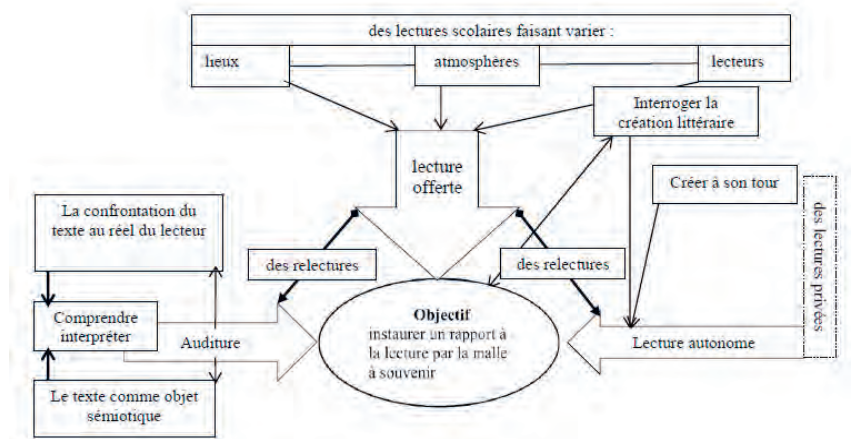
des lectures scolaires faisant varier :

lieux

atmosphères

lecteurs

Interroger la création littéraire

lecture offerte

Créer à son tour

des lectures privées

La confrontation du texte au réel du lecteur

des relectures

des relectures

Comprendre interpréter

Auditure

**Objectif**
instaurer un rapport à la lecture par la malle à souvenir

Lecture autonome

Le texte comme objet sémiotique